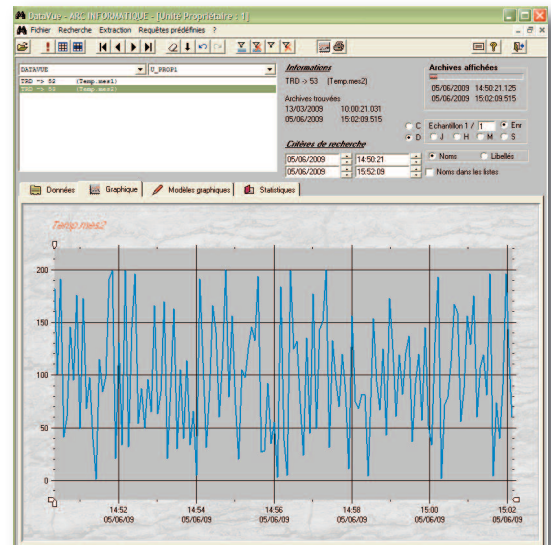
DataVue - ARC INFORMATIQUE - [Unité Propriétaire : 1]

Fichier Recherche Extraction Requêtes prédéfinies ?

DATAVUE
U_PROP1
TRD -> 52 (Temp.mes1)
TRD -> 53 (Temp.mes2)

Informations
TRD -> 53 (Temp.mes2)

Archives trouvées
13/03/2009 10:00:21.031
05/06/2009 15:02:09.515

Archives affichées
05/06/2009 14:50:21.125
05/06/2009 15:02:09.515

C
D
Echantillon 1 / 1 Enr
J H M S

Critères de recherche
05/06/2009 14:50:21
05/06/2009 15:52:09

Noms
Libellés
Noms dans les listes

Données Graphique Modèles graphiques Statistiques

Temp.mes2

200
150
100
50
0

14:52 05/06/09
14:54 05/06/09
14:56 05/06/09
14:58 05/06/09
15:00 05/06/09
15:02 05/06/09